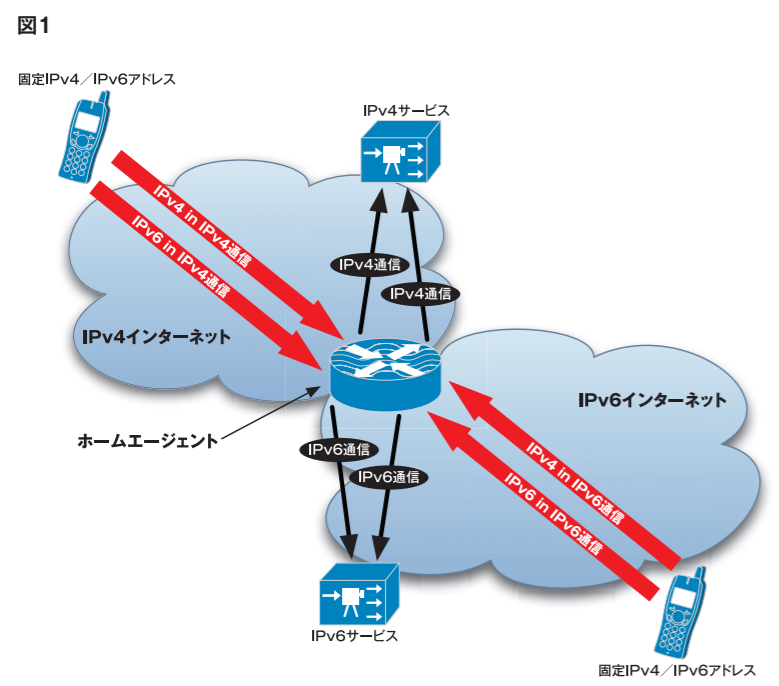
図1

固定IPv4／IPv6アドレス

IPv4サービス

IPv4 in IPv4通信

IPv6 in IPv4通信

IPv4通信

IPv4通信

IPv4インターネット

IPv6インターネット

ホームエージェント

IPv6通信

IPv6通信

IPv4 in IPv6通信

IPv6 in IPv6通信

IPv6サービス

固定IPv4／IPv6アドレス